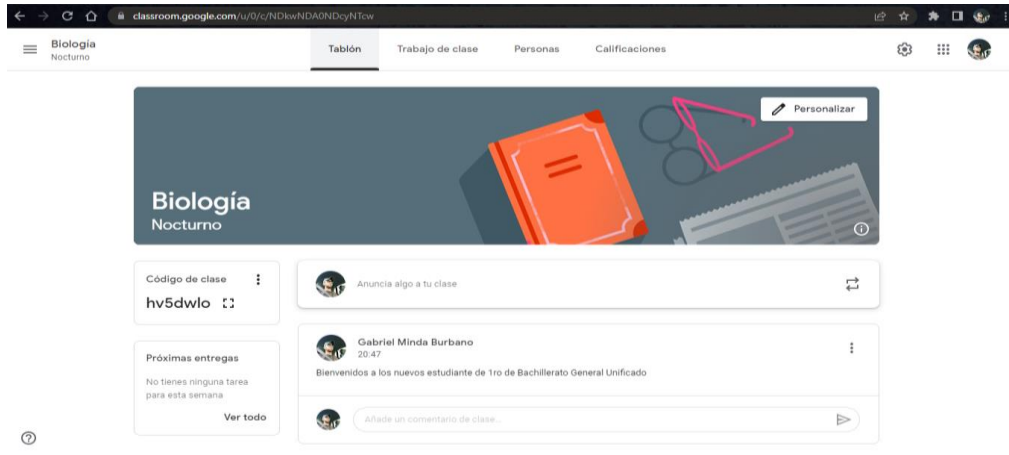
classroom.google.com/u/0/c/NDkwNDA0NDcyNTcw

Biología
Nocturno

Tablón Trabajo de clase Personas Calificaciones

Personalizar

Biología
Nocturno

Código de clase
hv5dwlo

Anuncia algo a tu clase

Próximas entregas
No tienes ninguna tarea para esta semana
Ver todo

Gabriel Minda Burbano
20:47
Bienvenidos a los nuevos estudiante de 1ro de Bachillerato General Unificado

Añade un comentario de clase...